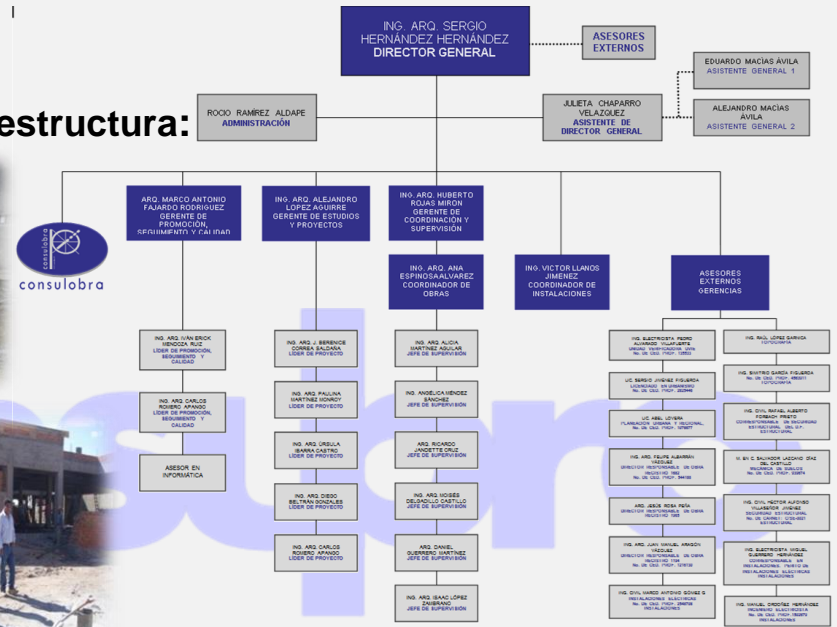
estructura:

ING. ARQ. SERGIO HERNÁNDEZ HERNÁNDEZ
DIRECTOR GENERAL

ASESORES EXTERNOS

EDUARDO MACÍAS ÁVILA
ASISTENTE GENERAL 1

ALEJANDRO MACÍAS ÁVILA
ASISTENTE GENERAL 2

ROCIO RAMÍREZ ALDAPE
ADMINISTRACIÓN

JULIETA CHAPARRO VELAZQUEZ
ASISTENTE DE DIRECTOR GENERAL

consulobra

ARQ. MARCO ANTONIO FAJARDO RODRIGUEZ
GERENTE DE PROMOCIÓN, SEGUIMIENTO Y CALIDAD

ING. ARQ. ALEJANDRO LOPEZ AGUIRRE
GERENTE DE ESTUDIOS Y PROYECTOS

ING. ARQ. HUBERTO ROJAS MIRON
GERENTE DE COORDINACIÓN Y SUPERVISIÓN

ING. ARQ. ANA ESPINOSA ALVAREZ
COORDINADOR DE OBRAS

ING. VICTOR LLANOS JIMENEZ
COORDINADOR DE INSTALACIONES

ASESORES EXTERNOS GERENCIAS

ING. ARQ. IVÁN ERICK MENDOZA RUIZ
LIDER DE PROMOCIÓN, SEGUIMIENTO Y CALIDAD

ING. ARQ. CARLOS ROMERO APANCO
LIDER DE PROMOCIÓN, SEGUIMIENTO Y CALIDAD

ASESOR EN INFORMÁTICA

ING. ARQ. J. BERENICE CORREA SALDAÑA
LIDER DE PROYECTO

ING. ARQ. PAULINA MARTINEZ MONROY
LIDER DE PROYECTO

ING. ARQ. ÚRSULA IBARRA CASTRO
LIDER DE PROYECTO

ING. ARQ. DIEGO BELTRÁN GONZALES
LIDER DE PROYECTO

ING. ARQ. CARLOS ROMERO APANCO
LIDER DE PROYECTO

ING. ARQ. ALICIA MARTINEZ AGUILAR
JEFE DE SUPERVISIÓN

ING. ANGÉLICA MÉNDEZ SÁNCHEZ
JEFE DE SUPERVISIÓN

ARQ. RICARDO JANDETTE CRUZ
JEFE DE SUPERVISIÓN

ING. ARQ. MOISÉS DELGADILLO CASTILLO
JEFE DE SUPERVISIÓN

ING. ARQ. DANIEL GUERRERO MARTINEZ
JEFE DE SUPERVISIÓN

ING. ARQ. ISAAC LÓPEZ ZANBRANO
JEFE DE SUPERVISIÓN

ING. ELECTRICISTA PEDRO ALVARADO VILLAFUERTE
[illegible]

LIC. SERGIO JIMÉNEZ FIGUEROA
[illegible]

LIC. ABEL LOVERA
PLANEACIÓN URBANA Y REGIONAL
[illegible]

ING. ARQ. FELIPE ALBARRÁN VÁZQUEZ
DIRECTOR RESPONSABLE DE OBRA
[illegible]

ARQ. JESÚS ROSA PEÑA
DIRECTOR RESPONSABLE DE OBRA
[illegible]

ING. ARQ. JUAN MANUEL ARAGÓN VÁZQUEZ
DIRECTOR RESPONSABLE DE OBRA
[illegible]

ING. CIVIL MARCO ANTONIO GÓMEZ G.
INSTALACIONES ELECTRICAS
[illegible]

ING. RAÚL LÓPEZ GARNICA
TOPOGRAFÍA

ING. EMETRIO GARCIA FIGUEROA
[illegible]
TOPOGRAFÍA

ING. CIVIL RAFAEL ALBERTO FORBACH PRIETO
CORRESPONSABLE EN SEGURIDAD ESTRUCTURAL
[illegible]

M. EN C. SALVADOR LAZCANO DÍAZ DEL CASTILLO
MECÁNICA DE SUELOS
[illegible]

ING. CIVIL HÉCTOR ALFONSO VILLASEÑOR JIMÉNEZ
SEGURIDAD ESTRUCTURAL
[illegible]

ING. ELECTRICISTA MIGUEL GUERRERO HERNÁNDEZ
CORRESPONSABLE EN INSTALACIONES
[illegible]

ING. MANUEL ORDÓÑEZ HERNÁNDEZ
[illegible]